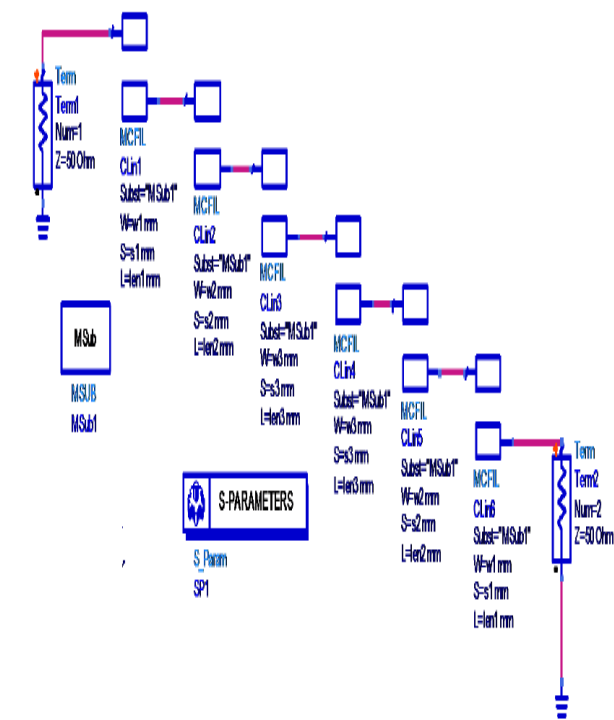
Term
Term1
Num=1
Z=50 Ohm

MCFIL
CLin1
Subst="MSub1"
W=w1 mm
S=s1 mm
L=len1 mm

MCFIL
CLin2
Subst="MSub1"
W=w2 mm
S=s2 mm
L=len2 mm

MCFIL
CLin3
Subst="MSub1"
W=w3 mm
S=s3 mm
L=len3 mm

MCFIL
CLin4
Subst="MSub1"
W=w3 mm
S=s3 mm
L=len3 mm

MCFIL
CLin5
Subst="MSub1"
W=w2 mm
S=s2 mm
L=len2 mm

MCFIL
CLin6
Subst="MSub1"
W=w1 mm
S=s1 mm
L=len1 mm

Term
Term2
Num=2
Z=50 Ohm

MSub
MSUB
MSub1

S-PARAMETERS
S_Param
SP1